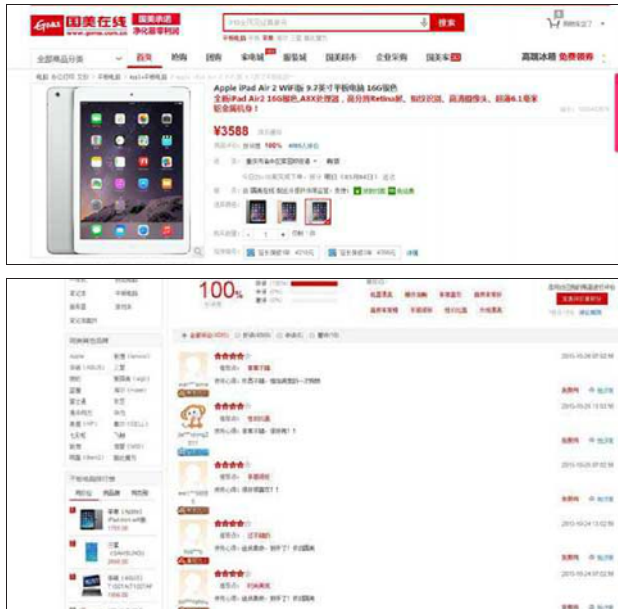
国美在线 www.gome.com.cn

搜索

全部商品分类 首页 抢购 团购 家电城 服装城 国美超市 企业采购 国美金融

Apple iPad Air 2 WiFi版 9.7英寸平板电脑 16G银色

全新iPad Air 2 16G银色,A8X处理器,高分辨Retina屏,指纹识别,超薄机身6.1毫米 轻至吸机身!

¥3588

100%

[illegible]

2015-10-24

2015-10-24

2015-10-24

2015-10-24

2015-10-24